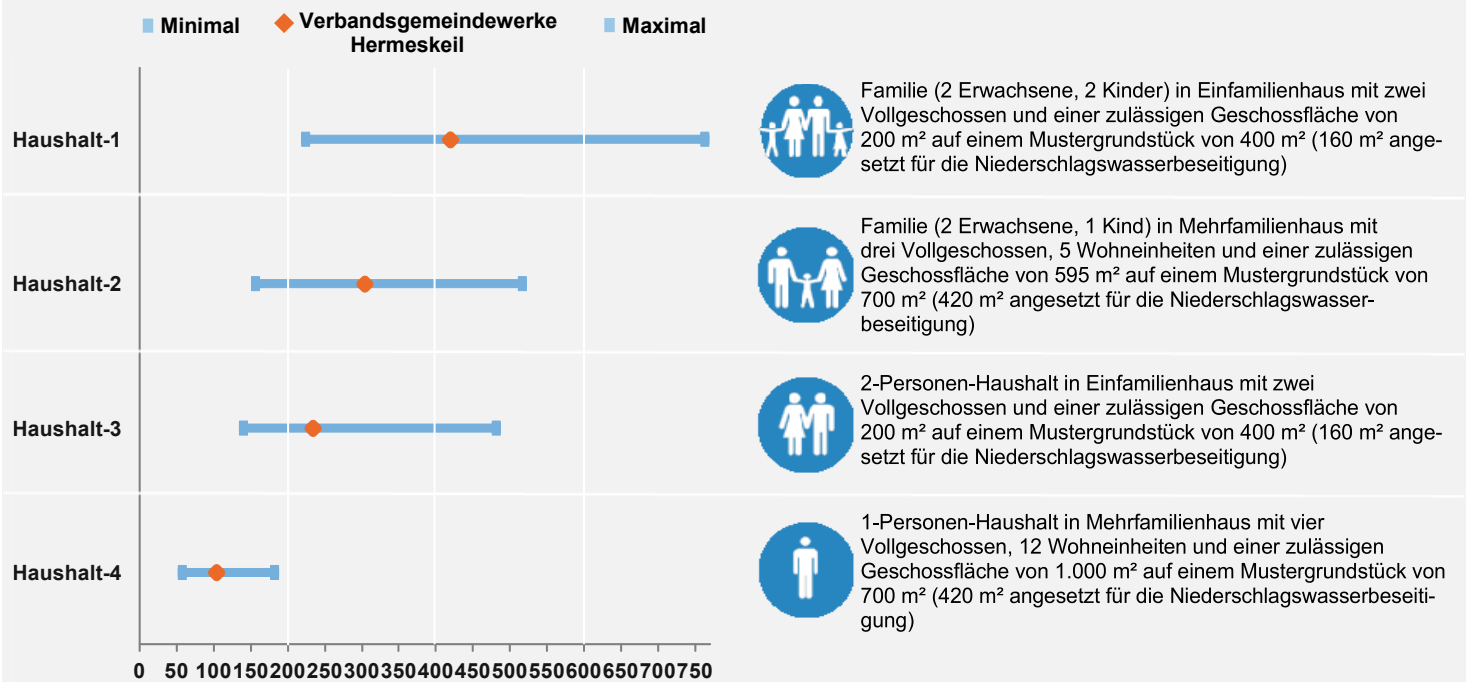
Minimal   Verbandsgemeindewerke Hermeskeil   Maximal

Haushalt-1

Haushalt-2

Haushalt-3

Haushalt-4

0 50 100 150 200 250 300 350 400 450 500 550 600 650 700 750

Familie (2 Erwachsene, 2 Kinder) in Einfamilienhaus mit zwei Vollgeschossen und einer zulässigen Geschossfläche von 200 m² auf einem Mustergrundstück von 400 m² (160 m² angesetzt für die Niederschlagswasserbeseitigung)

Familie (2 Erwachsene, 1 Kind) in Mehrfamilienhaus mit drei Vollgeschossen, 5 Wohneinheiten und einer zulässigen Geschossfläche von 595 m² auf einem Mustergrundstück von 700 m² (420 m² angesetzt für die Niederschlagswasserbeseitigung)

2-Personen-Haushalt in Einfamilienhaus mit zwei Vollgeschossen und einer zulässigen Geschossfläche von 200 m² auf einem Mustergrundstück von 400 m² (160 m² angesetzt für die Niederschlagswasserbeseitigung)

1-Personen-Haushalt in Mehrfamilienhaus mit vier Vollgeschossen, 12 Wohneinheiten und einer zulässigen Geschossfläche von 1.000 m² auf einem Mustergrundstück von 700 m² (420 m² angesetzt für die Niederschlagswasserbeseitigung)